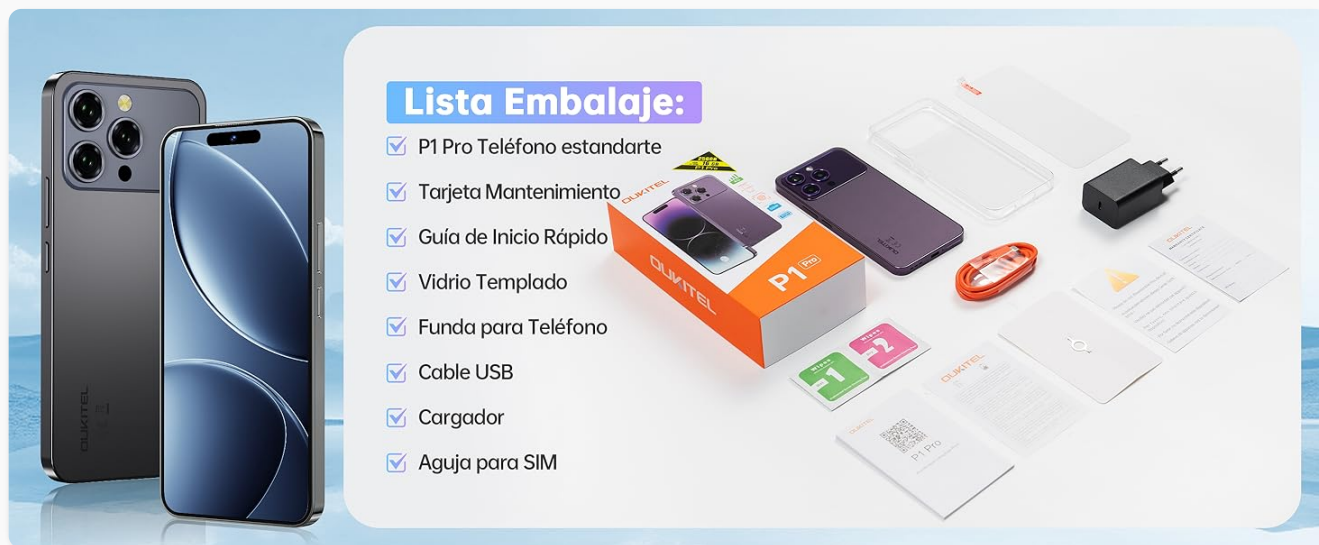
Lista Embalaje:

P1 Pro Teléfono estandarte

Tarjeta Mantenimiento

Guía de Inicio Rápido

Vidrio Templado

Funda para Teléfono

Cable USB

Cargador

Aguja para SIM

OUKITEL

OUKITEL

P1 Pro

1

2

OUKITEL

P1 Pro

OUKITEL